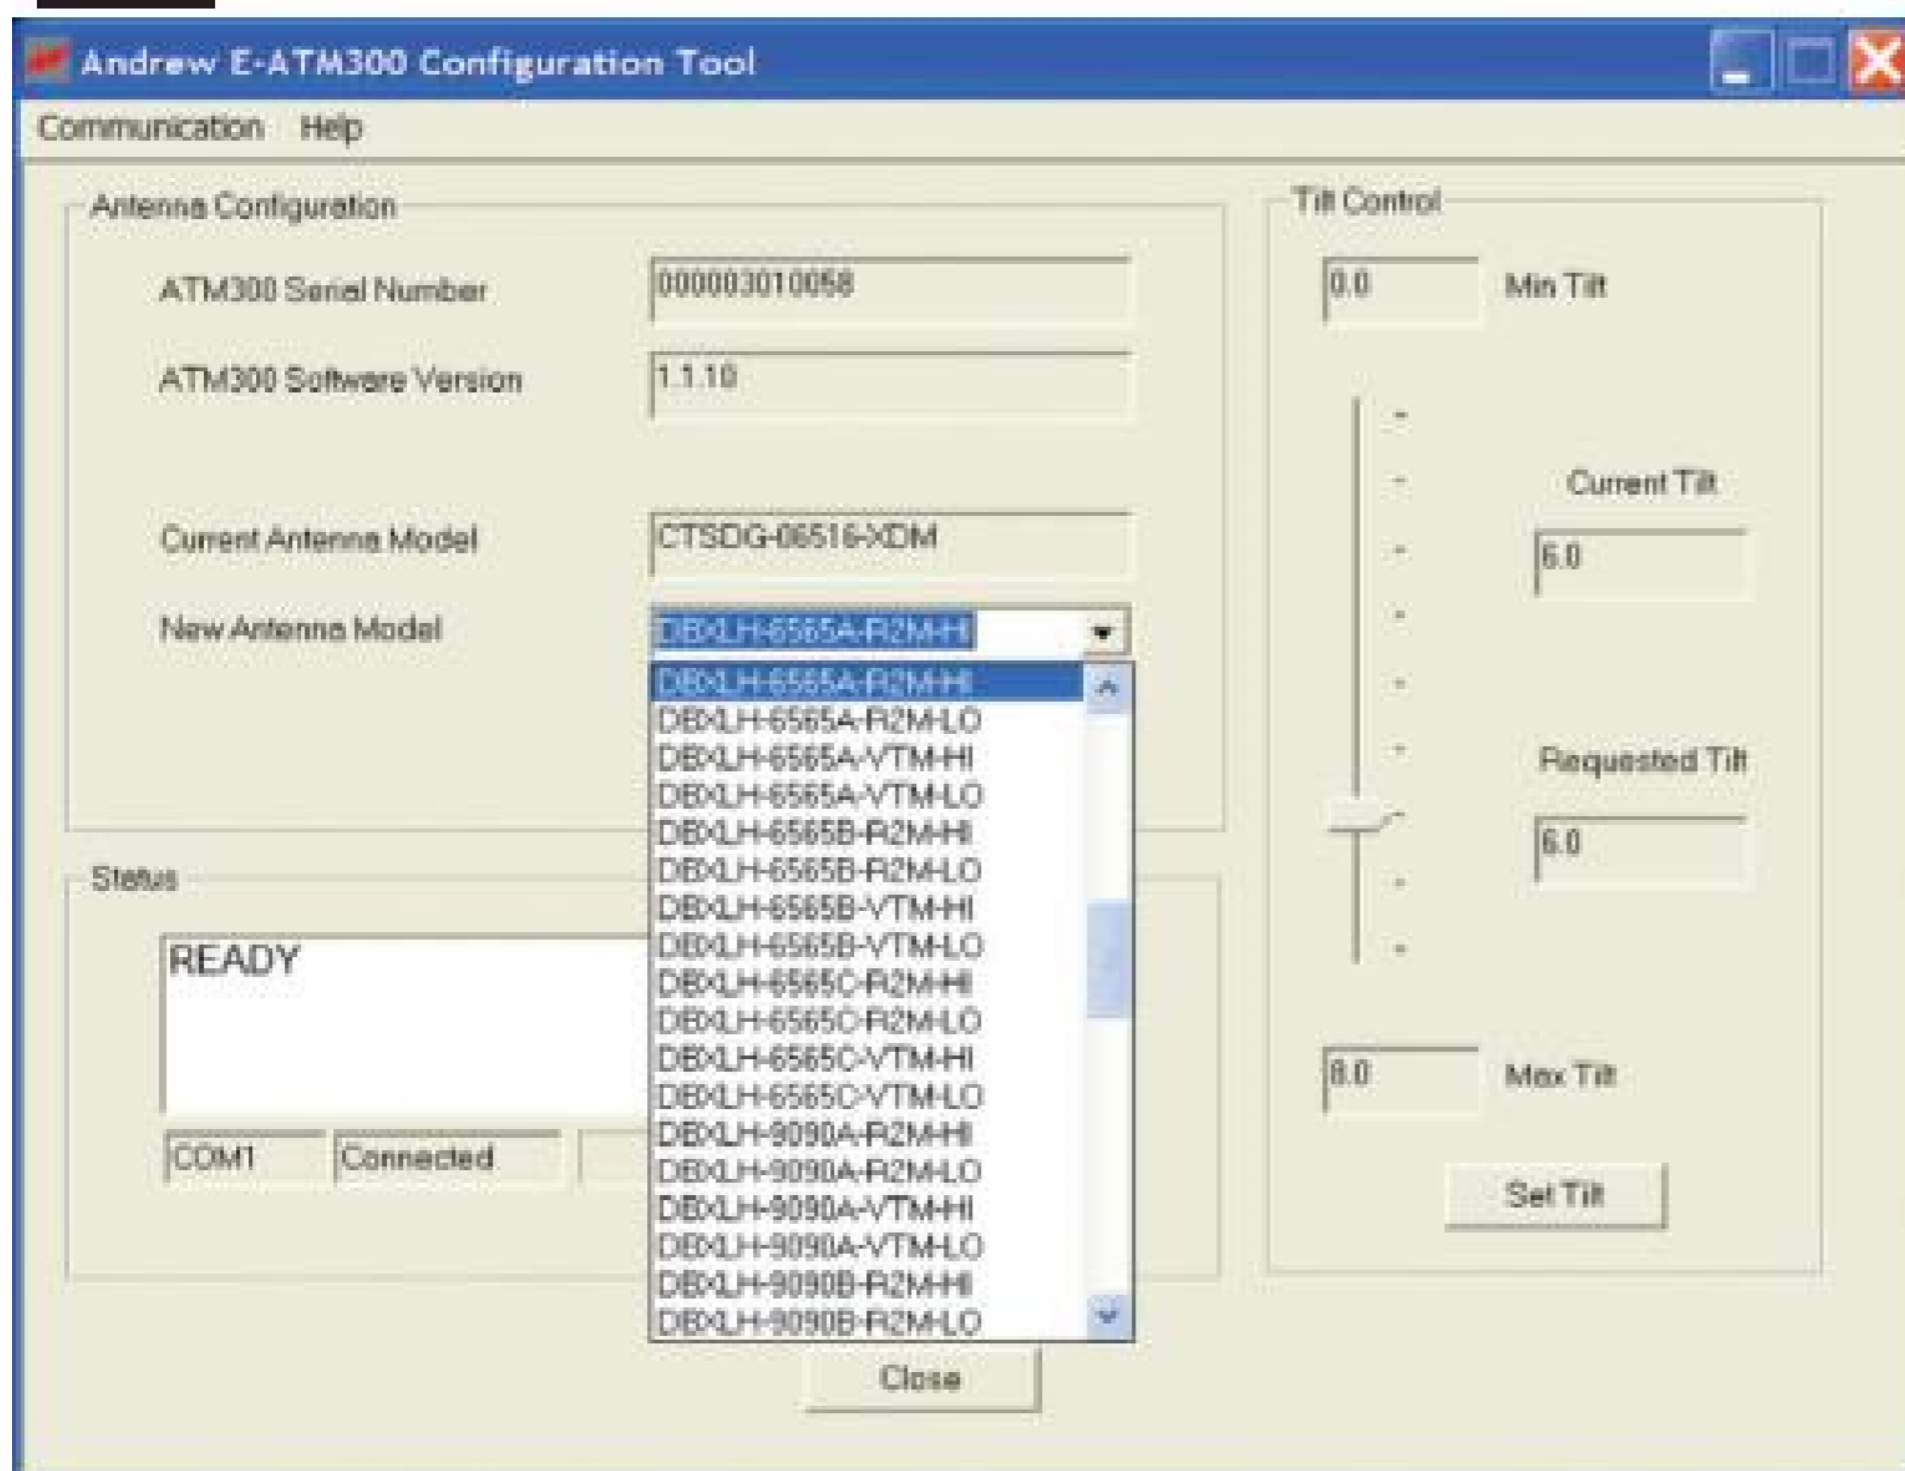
Andrew E-ATM300 Configuration Tool

Communication Help

Antenna Configuration

ATM300 Serial Number 000003010058

ATM300 Software Version 1.1.10

Current Antenna Model CTSDG-06516-XDM

New Antenna Model DBXLH-6565A-R2M-HI

DBXLH-6565A-R2M-HI
DBXLH-6565A-R2M-LO
DBXLH-6565A-VTM-HI
DBXLH-6565A-VTM-LO
DBXLH-6565B-R2M-HI
DBXLH-6565B-R2M-LO
DBXLH-6565B-VTM-HI
DBXLH-6565B-VTM-LO
DBXLH-6565C-R2M-HI
DBXLH-6565C-R2M-LO
DBXLH-6565C-VTM-HI
DBXLH-6565C-VTM-LO
DBXLH-9090A-R2M-HI
DBXLH-9090A-R2M-LO
DBXLH-9090A-VTM-HI
DBXLH-9090A-VTM-LO
DBXLH-9090B-R2M-HI
DBXLH-9090B-R2M-LO

Status

READY

COM1 Connected

Close

Tilt Control

0.0 Min Tilt

Current Tilt

6.0

Requested Tilt

6.0

8.0 Max Tilt

Set Tilt